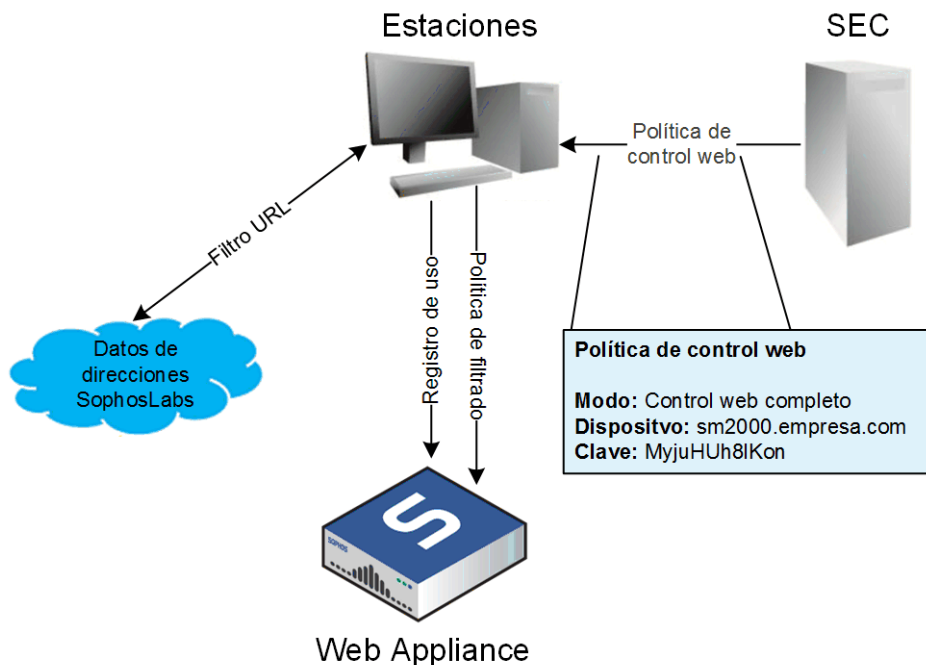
Estaciones

SEC

Política de control web

Filtro URL

Datos de direcciones SophosLabs

Registro de uso

Política de filtrado

**Política de control web**

**Modo:** Control web completo
**Dispositvo:** sm2000.empresa.com
**Clave:** MyjuHUh8lKon

SOPHOS

Web Appliance